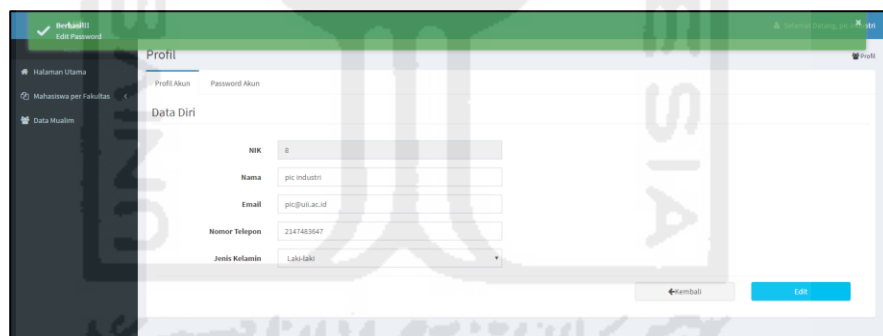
Berhasil!!
Edit Password

Selamat Datang, pic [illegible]stri

Halaman Utama
Mahasiswa per Fakultas
Data Mualim

Profil
Profil

Profil Akun
Password Akun

Data Diri

NIK 8
Nama pic industri
Email pic@uii.ac.id
Nomor Telepon 2147483647
Jenis Kelamin Laki-laki

Kembali
Edit